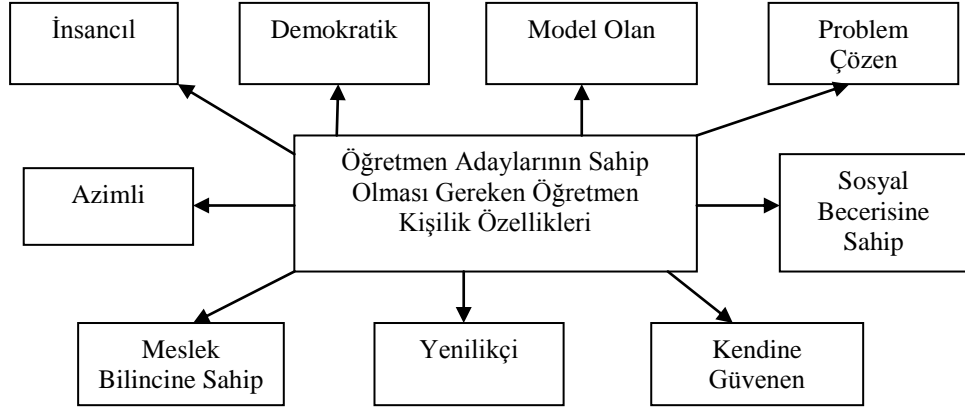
İnsancıl

Demokratik

Model Olan

Problem Çözen

Öğretmen Adaylarının Sahip Olması Gereken Öğretmen Kişilik Özellikleri

Azimli

Sosyal Becerisine Sahip

Meslek Bilincine Sahip

Yenilikçi

Kendine Güvenen